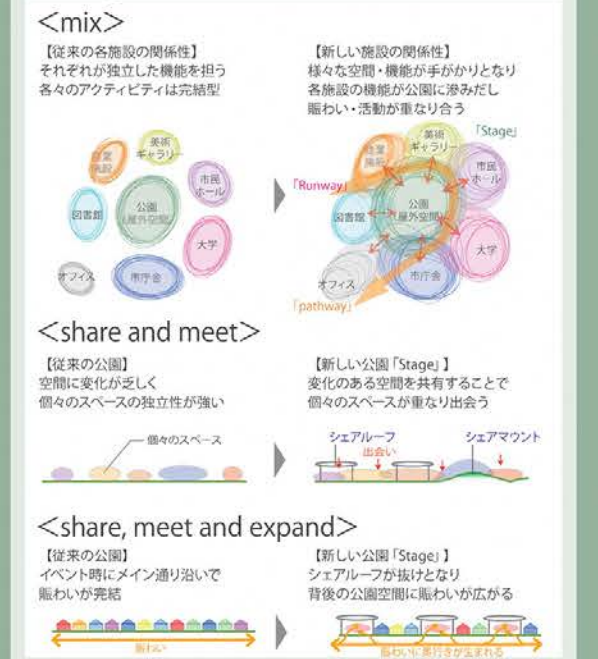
<mix>

【従来の各施設の関係性】
それぞれが独立した機能を担う
各々のアクティビティは完結型

商業施設
美術ギャラリー
市民ホール
公園(屋外空間)
図書館
大学
オフィス
市庁舎

【新しい施設の関係性】
様々な空間・機能が手がかりとなり
各施設の機能が公園に滲みだし
賑わい・活動が重なり合う

「Stage」
商業施設
美術ギャラリー
市民ホール
「Runway」
公園(屋外空間)
図書館
大学
オフィス
市庁舎
「pathway」

<share and meet>

【従来の公園】
空間に変化が乏しく
個々のスペースの独立性が強い

個々のスペース

【新しい公園「Stage」】
変化のある空間を共有することで
個々のスペースが重なり出会う

シェアルーフ
出会い
シェアマウント

<share, meet and expand>

【従来の公園】
イベント時にメイン通り沿いで
賑わいが完結

賑わい

【新しい公園「Stage」】
シェアルーフが抜けとなり
背後の公園空間に賑わいが広がる

賑わいに奥行きが生まれる